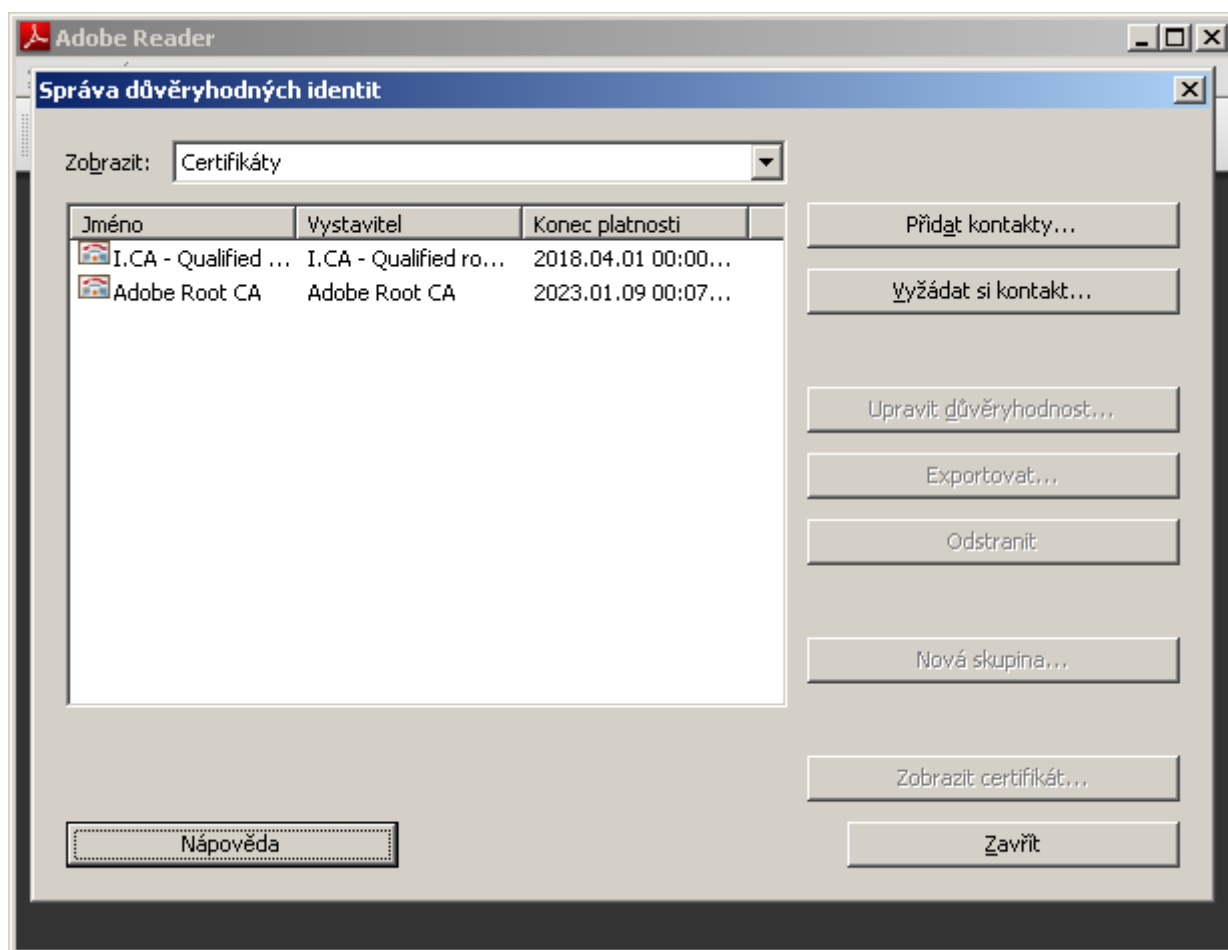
Adobe Reader

Správa důvěryhodných identit

Zobrazit: Certifikáty

| Jméno | Vystavitel | Konec platnosti |
|---|---|---|
| I.CA - Qualified ... | I.CA - Qualified ro... | 2018.04.01 00:00... |
| Adobe Root CA | Adobe Root CA | 2023.01.09 00:07... |

Přidat kontakty...

Vyžádat si kontakt...

Upravit důvěryhodnost...

Exportovat...

Odstranit

Nová skupina...

Zobrazit certifikát...

Nápověda

Zavřít